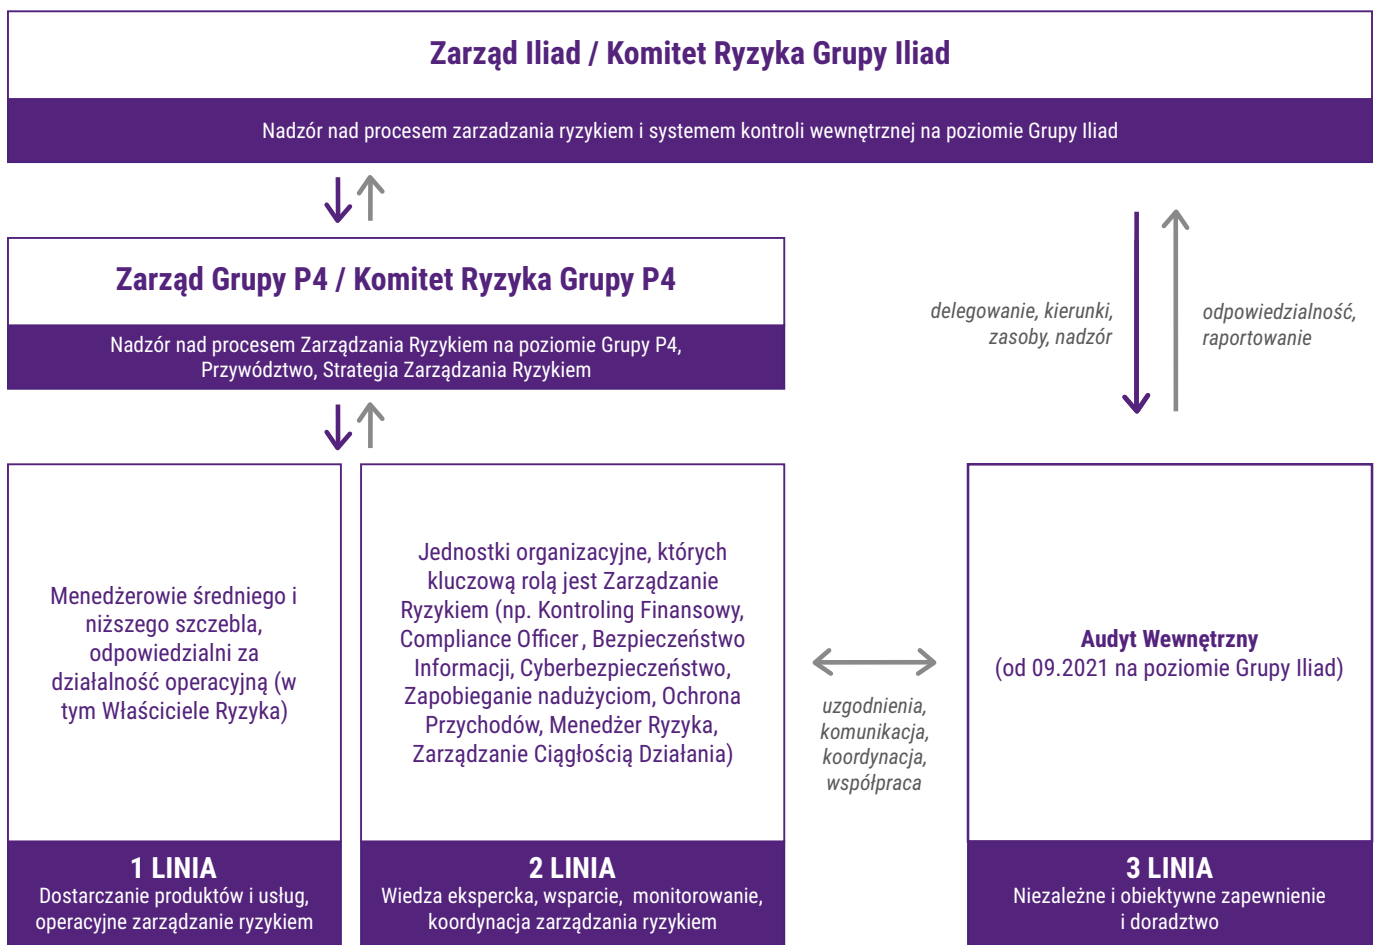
Zarząd Iliad / Komitet Ryzyka Grupy Iliad

Nadzór nad procesem zarzadzania ryzykiem i systemem kontroli wewnętrznej na poziomie Grupy Iliad

Zarząd Grupy P4 / Komitet Ryzyka Grupy P4

Nadzór nad procesem Zarządzania Ryzykiem na poziomie Grupy P4, Przywództwo, Strategia Zarządzania Ryzykiem

delegowanie, kierunki, zasoby, nadzór

odpowiedzialność, raportowanie

Menedżerowie średniego i niższego szczebla, odpowiedzialni za działalność operacyjną (w tym Właściciele Ryzyka)

Jednostki organizacyjne, których kluczową rolą jest Zarządzanie Ryzykiem (np. Kontroling Finansowy, Compliance Officer , Bezpieczeństwo Informacji, Cyberbezpieczeństwo, Zapobieganie nadużyciom, Ochrona Przychodów, Menedżer Ryzyka, Zarządzanie Ciągłością Działania)

uzgodnienia, komunikacja, koordynacja, współpraca

Audyt Wewnętrzny
(od 09.2021 na poziomie Grupy Iliad)

1 LINIA
Dostarczanie produktów i usług, operacyjne zarządzanie ryzykiem

2 LINIA
Wiedza ekspercka, wsparcie, monitorowanie, koordynacja zarządzania ryzykiem

3 LINIA
Niezależne i obiektywne zapewnienie i doradztwo